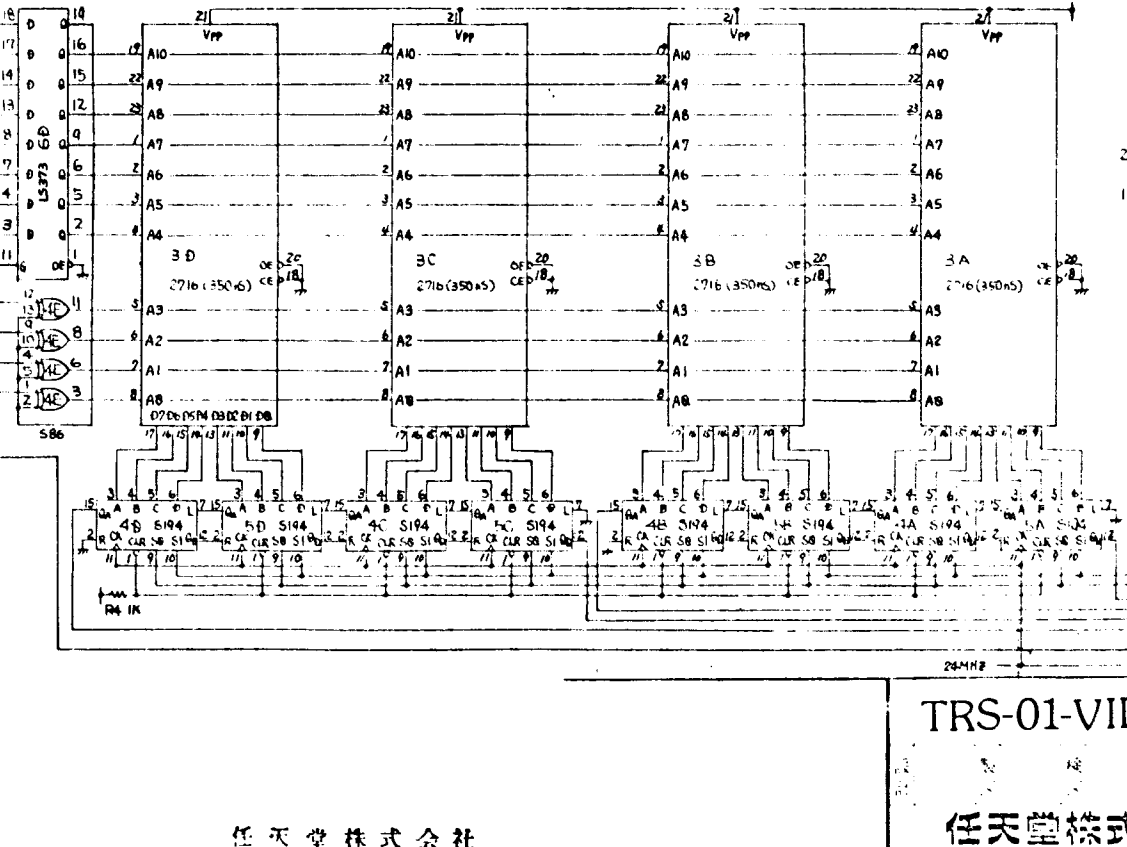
18 D Q 19
17 D Q 16
14 D Q 15
13 D Q 12
8 D Q 9
7 D Q 6
4 D Q 5
3 D Q 2
11 OE 1
LS373
6D

12 13 4E 11
9 10 4E 8
4 5 4E 6
1 2 4E 3
S86

21 VPP
19 A10
22 A9
23 A8
1 A7
2 A6
3 A5
4 A4
5 A3
6 A2
7 A1
8 A0
3D
2716 (350nS)
OE 20
CE 18
D7 D6 D5 D4 D3 D2 D1 D0
17 16 15 14 13 11 10 9

21 VPP
A10
A9
A8
A7
A6
A5
A4
A3
A2
A1
A0
3C
2716 (350nS)
OE 20
CE 18

21 VPP
A10
A9
A8
A7
A6
A5
A4
A3
A2
A1
A0
3B
2716 (350nS)
OE 20
CE 18

21 VPP
A10
A9
A8
A7
A6
A5
A4
A3
A2
A1
A0
3A
2716 (350nS)
OE 20
CE 18

4D S194
5D S194
4C S194
5C S194
4B S194
5B S194
4A S194
5A S194
QA A B C D L
R CK CLR S0 S1 QD

R4 1K

24MHz

TRS-01-VII

任天堂株式会社

任天堂株式